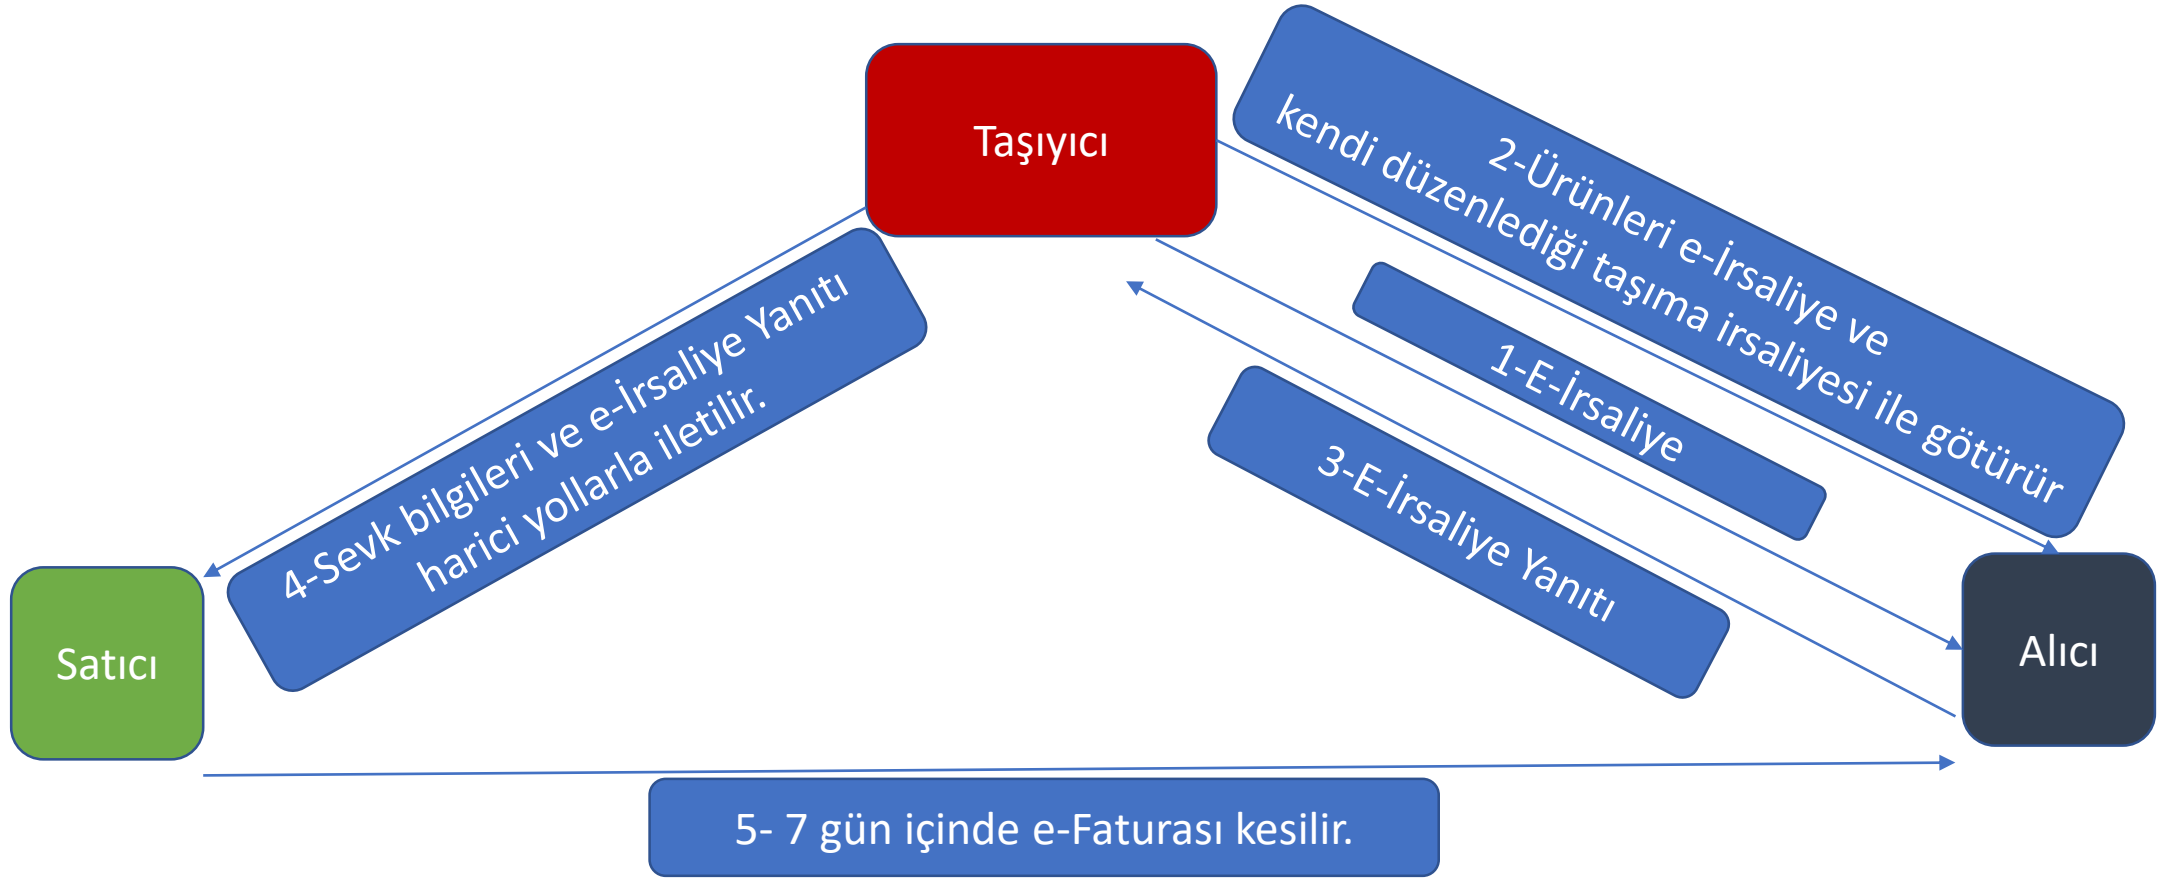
Taşıyıcı

2-Ürünleri e-İrsaliye ve kendi düzenlediği taşıma irsaliyesi ile götürür

1-E-İrsaliye

3-E-İrsaliye Yanıtı

4-Sevk bilgileri ve e-İrsaliye Yanıtı harici yollarla iletilir.

Satıcı

Alıcı

5- 7 gün içinde e-Faturası kesilir.